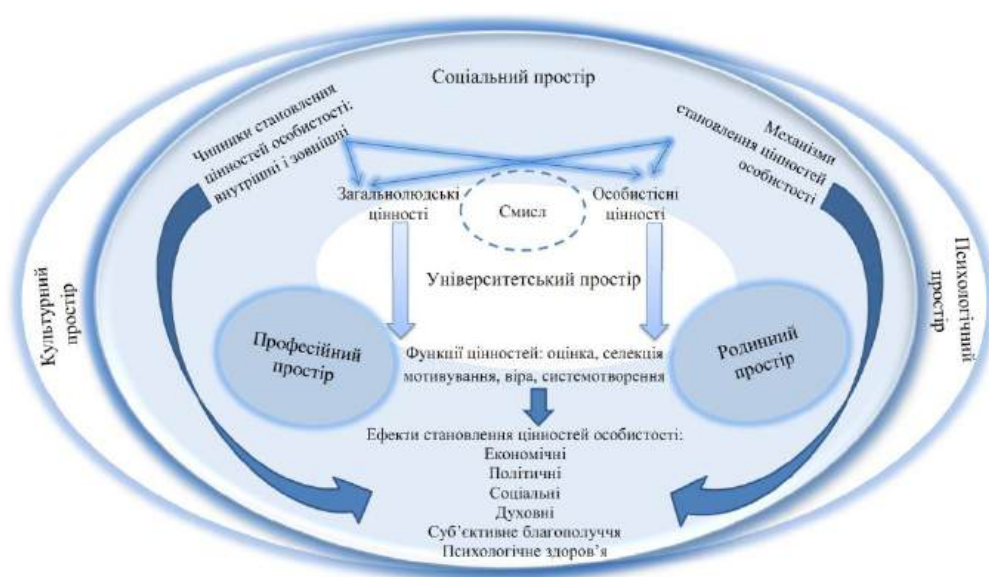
Соціальний простір

Чинники становлення цінностей особистості: внутрішні і зовнішні

Механізми становлення цінностей особистості

Загальнолюдські цінності

Смисл

Особистісні цінності

Університетський простір

Культурний простір

Психологічний простір

Професійний простір

Родинний простір

Функції цінностей: оцінка, селекція мотивування, віра, системотворення

Ефекти становлення цінностей особистості:
Економічні
Політичні
Соціальні
Духовні
Суб'єктивне благополуччя
Психологічне здоров'я